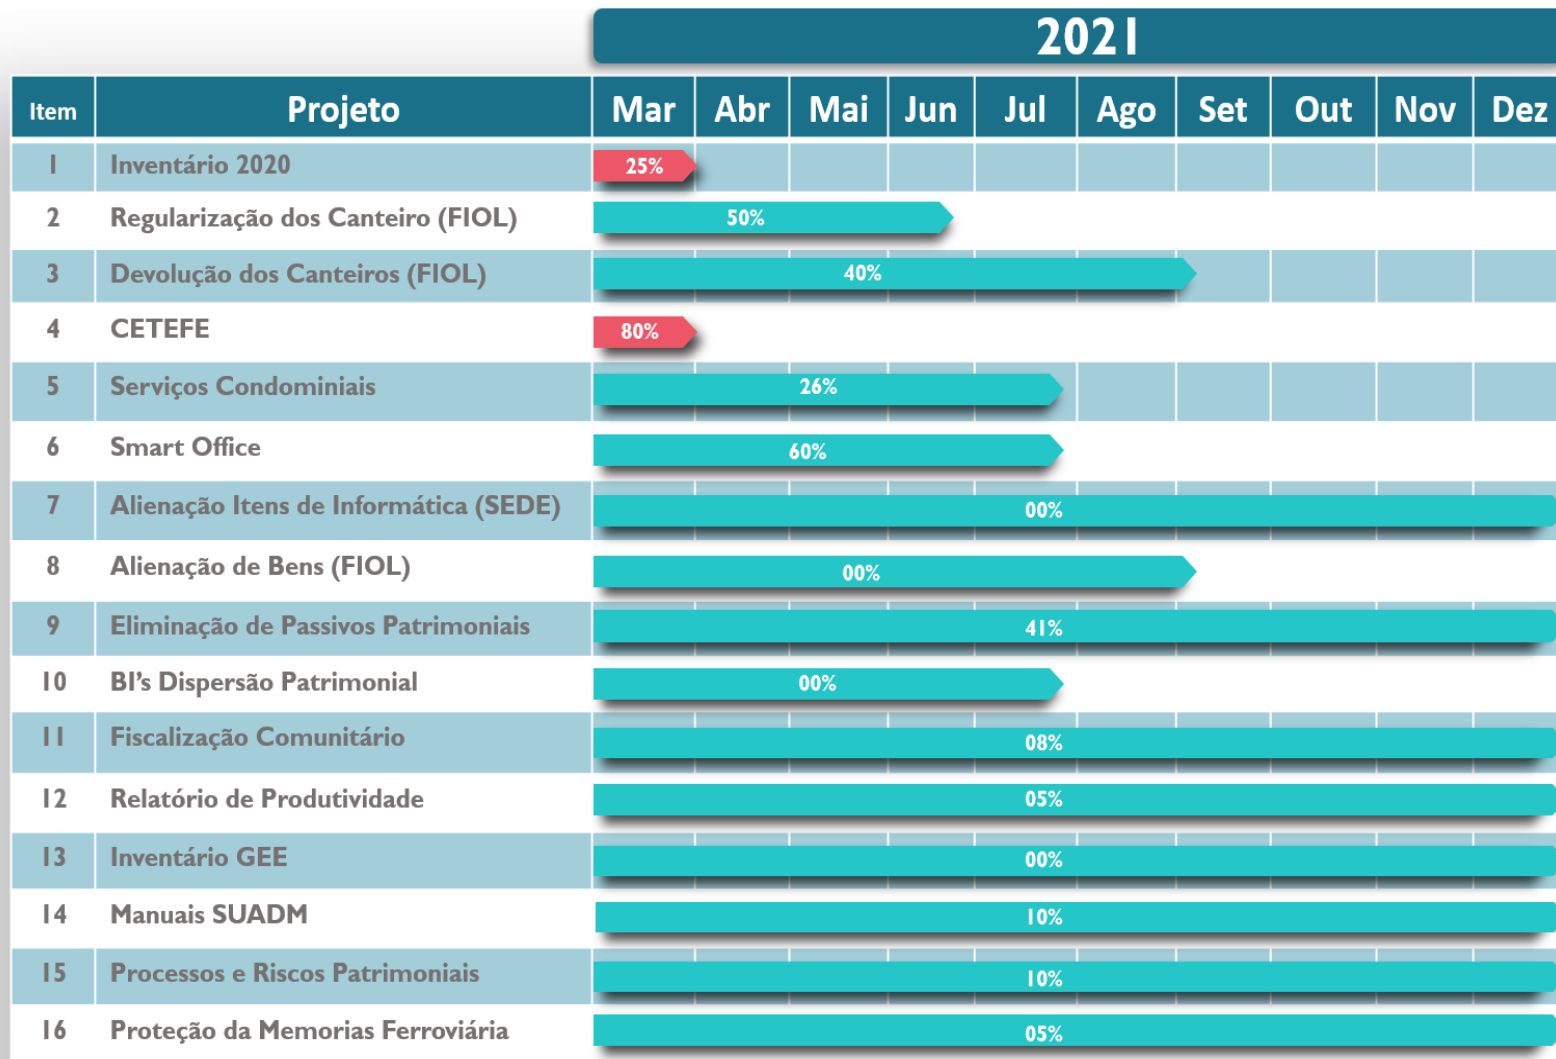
2021

| Item | Projeto | Mar | Abr | Mai | Jun | Jul | Ago | Set | Out | Nov | Dez |
|---|---|---|---|---|---|---|---|---|---|---|---|
| 1 | Inventário 2020 | 25% | | | | | | | | | |
| 2 | Regularização dos Canteiro (FIOL) | 50% | | | | | | | | | |
| 3 | Devolução dos Canteiros (FIOL) | 40% | | | | | | | | | |
| 4 | CETEFE | 80% | | | | | | | | | |
| 5 | Serviços Condominiais | 26% | | | | | | | | | |
| 6 | Smart Office | 60% | | | | | | | | | |
| 7 | Alienação Itens de Informática (SEDE) | 00% | | | | | | | | | |
| 8 | Alienação de Bens (FIOL) | 00% | | | | | | | | | |
| 9 | Eliminação de Passivos Patrimoniais | 41% | | | | | | | | | |
| 10 | BI's Dispersão Patrimonial | 00% | | | | | | | | | |
| 11 | Fiscalização Comunitário | 08% | | | | | | | | | |
| 12 | Relatório de Produtividade | 05% | | | | | | | | | |
| 13 | Inventário GEE | 00% | | | | | | | | | |
| 14 | Manuais SUADM | 10% | | | | | | | | | |
| 15 | Processos e Riscos Patrimoniais | 10% | | | | | | | | | |
| 16 | Proteção da Memorias Ferroviária | 05% | | | | | | | | | |